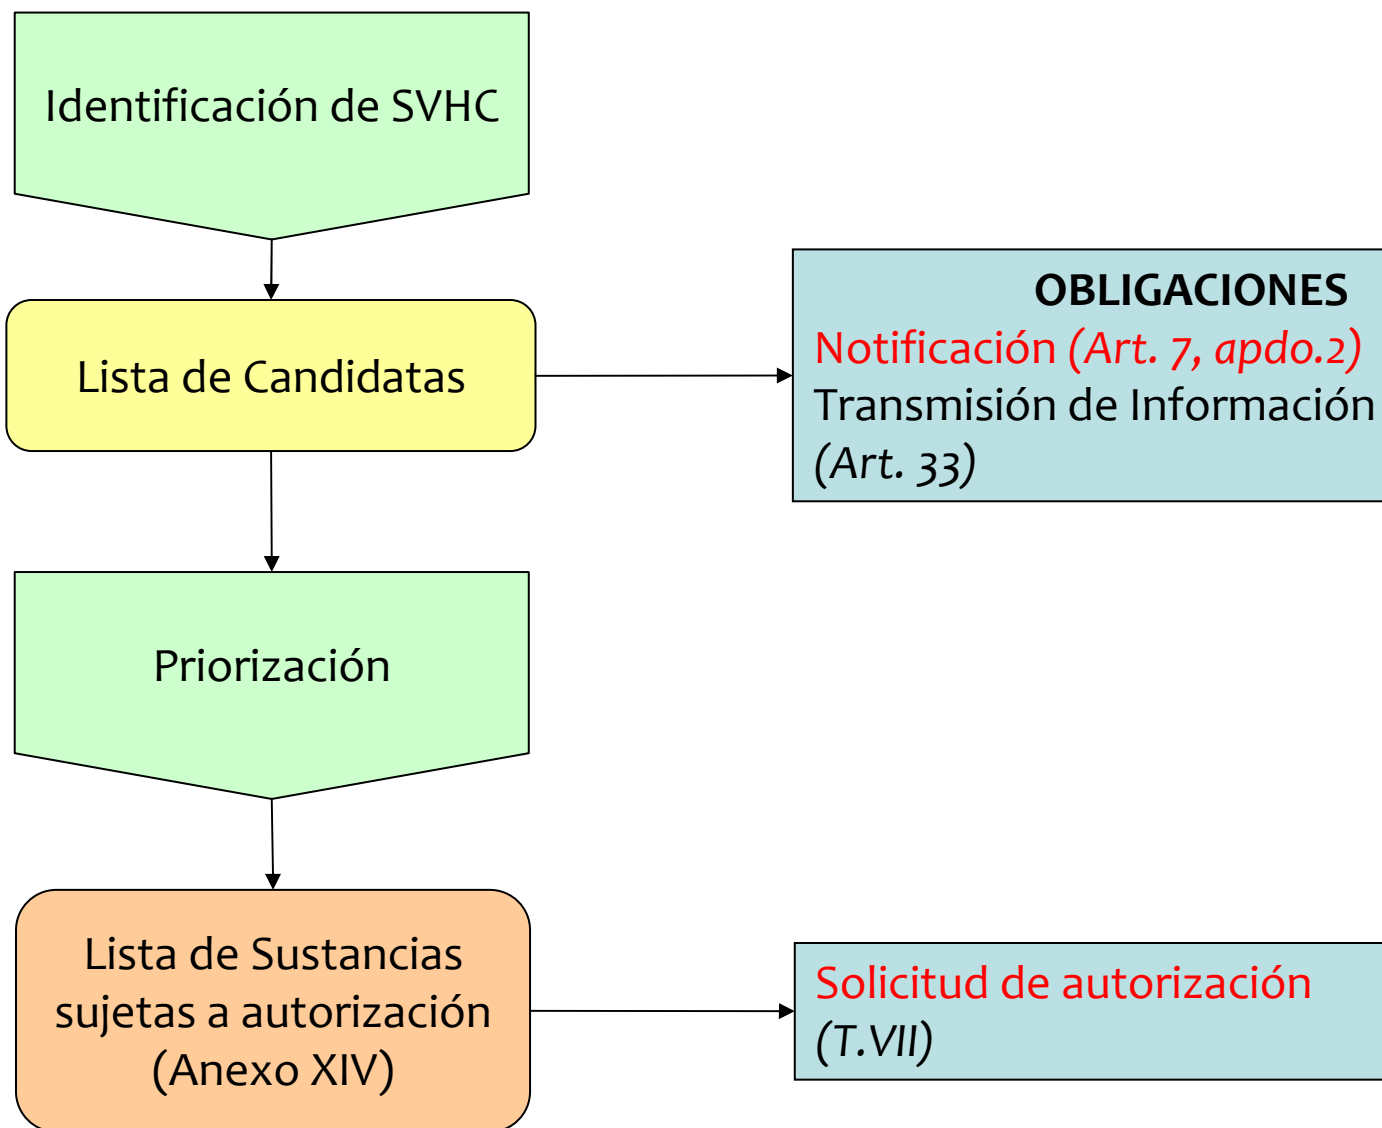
Identificación de SVHC

Lista de Candidatas

OBLIGACIONES
Notificación (Art. 7, apdo.2)
Transmisión de Información (Art. 33)

Priorización

Lista de Sustancias sujetas a autorización (Anexo XIV)

Solicitud de autorización (T.VII)